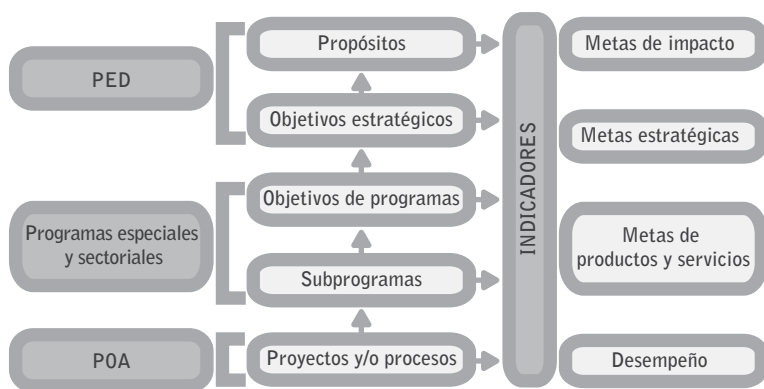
PED

Propósitos

Objetivos estratégicos

Programas especiales y sectoriales

Objetivos de programas

Subprogramas

POA

Proyectos y/o procesos

INDICADORES

Metas de impacto

Metas estratégicas

Metas de productos y servicios

Desempeño